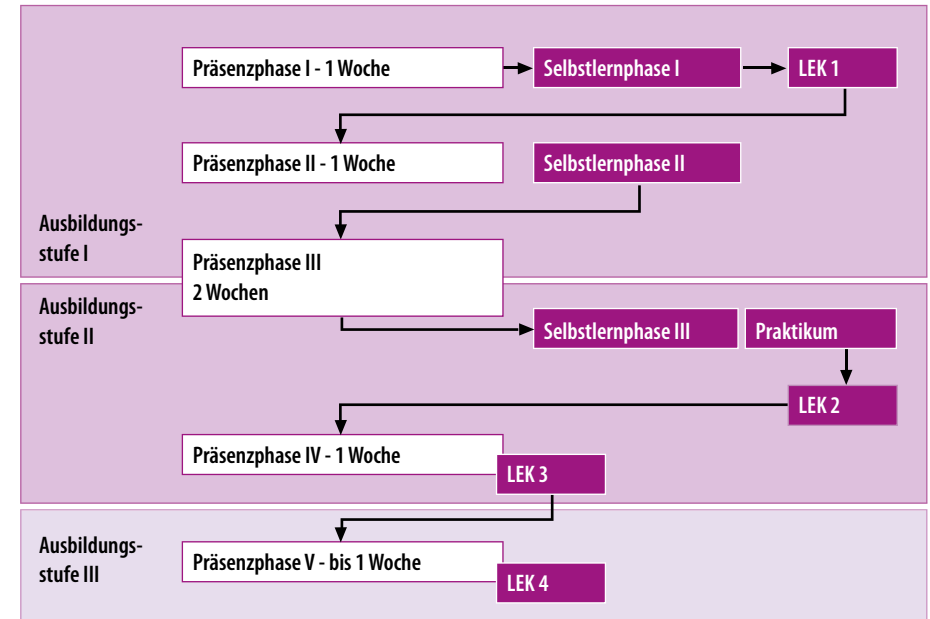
Präsenzphase I - 1 Woche

Selbstlernphase I

LEK 1

Präsenzphase II - 1 Woche

Selbstlernphase II

Ausbildungsstufe I

Präsenzphase III
2 Wochen

Ausbildungsstufe II

Selbstlernphase III

Praktikum

LEK 2

Präsenzphase IV - 1 Woche

LEK 3

Ausbildungsstufe III

Präsenzphase V - bis 1 Woche

LEK 4